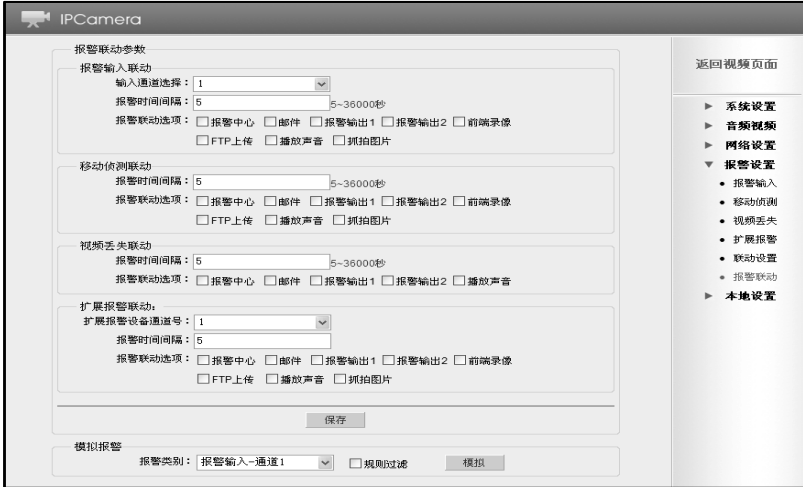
IPCamera

报警联动参数

报警输入联动
输入通道选择： 1
报警时间间隔： 5 5~36000秒
报警联动选项： ☐报警中心 ☐邮件 ☐报警输出1 ☐报警输出2 ☐前端录像
☐FTP上传 ☐播放声音 ☐抓拍图片

移动侦测联动
报警时间间隔： 5 5~36000秒
报警联动选项： ☐报警中心 ☐邮件 ☐报警输出1 ☐报警输出2 ☐前端录像
☐FTP上传 ☐播放声音 ☐抓拍图片

视频丢失联动
报警时间间隔： 5 5~36000秒
报警联动选项： ☐报警中心 ☐邮件 ☐报警输出1 ☐报警输出2 ☐播放声音

扩展报警联动：
扩展报警设备通道号： 1
报警时间间隔： 5
报警联动选项： ☐报警中心 ☐邮件 ☐报警输出1 ☐报警输出2 ☐前端录像
☐FTP上传 ☐播放声音 ☐抓拍图片

保存

模拟报警
报警类别： 报警输入-通道1 ☐规则过滤 模拟

返回视频页面

► 系统设置
► 音频视频
► 网络设置
▼ 报警设置
• 报警输入
• 移动侦测
• 视频丢失
• 扩展报警
• 联动设置
• 报警联动
► 本地设置